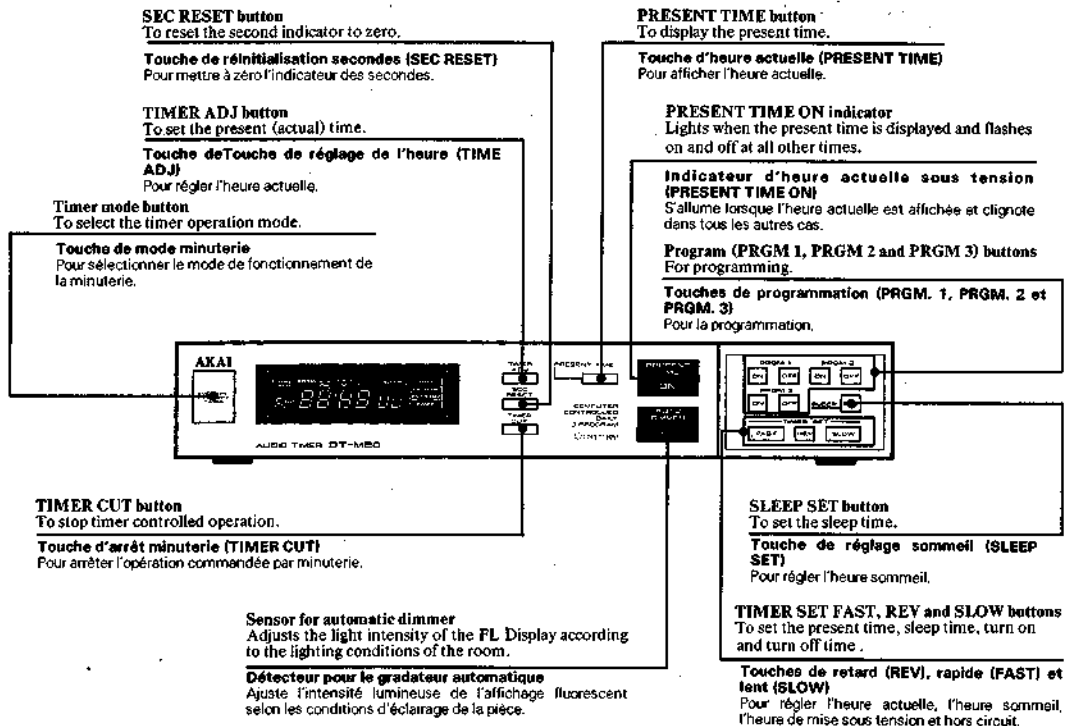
SEC RESET button
To reset the second indicator to zero.

Touche de réinitialisation secondes (SEC RESET)
Pour mettre à zéro l'indicateur des secondes.

TIMER ADJ button
To set the present (actual) time.

Touche deTouche de réglage de l'heure (TIME ADJ)
Pour régler l'heure actuelle.

Timer mode button
To select the timer operation mode.

Touche de mode minuterie
Pour sélectionner le mode de fonctionnement de la minuterie.

PRESENT TIME button
To display the present time.

Touche d'heure actuelle (PRESENT TIME)
Pour afficher l'heure actuelle.

PRESENT TIME ON indicator
Lights when the present time is displayed and flashes on and off at all other times.

Indicateur d'heure actuelle sous tension (PRESENT TIME ON)
S'allume lorsque l'heure actuelle est affichée et clignote dans tous les autres cas.

Program (PRGM 1, PRGM 2 and PRGM 3) buttons
For programming.

Touches de programmation (PRGM. 1, PRGM. 2 et PRGM. 3)
Pour la programmation.

AKAI

AUDIO TIMER DT-M80

TIMER ADJ
SEC RESET
TIMER CUT
PRESENT TIME
PRESENT TIME ON
COMPUTER CONTROLLED DAILY 3 PROGRAM
AUTO DIMMER
PRGM 1 ON OFF
PRGM 2 ON OFF
PRGM 3 ON OFF
SLEEP
TIMER SET FAST REV SLOW

TIMER CUT button
To stop timer controlled operation.

Touche d'arrêt minuterie (TIMER CUT)
Pour arrêter l'opération commandée par minuterie.

Sensor for automatic dimmer
Adjusts the light intensity of the FL Display according to the lighting conditions of the room.

Détecteur pour le gradateur automatique
Ajuste l'intensité lumineuse de l'affichage fluorescent selon les conditions d'éclairage de la pièce.

SLEEP SET button
To set the sleep time.

Touche de réglage sommeil (SLEEP SET)
Pour régler l'heure sommeil.

TIMER SET FAST, REV and SLOW buttons
To set the present time, sleep time, turn on and turn off time.

Touches de retard (REV), rapide (FAST) et lent (SLOW)
Pour régler l'heure actuelle, l'heure sommeil, l'heure de mise sous tension et hors circuit.